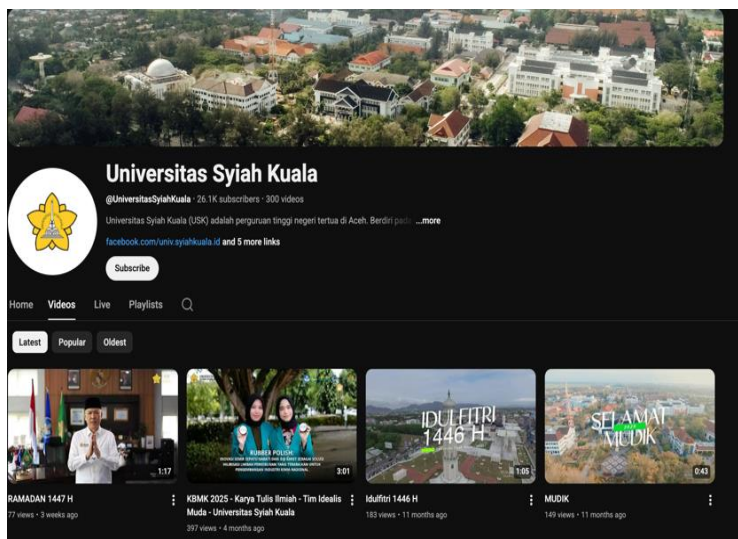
Universitas Syiah Kuala

@UniversitasSyiahKuala · 26.1K subscribers · 300 videos

Universitas Syiah Kuala (USK) adalah perguruan tinggi negeri tertua di Aceh. Berdiri pada ...more

facebook.com/univ.syiahkuala.id and 5 more links

Subscribe

Home Videos Live Playlists

Latest Popular Oldest

1:17
RAMADAN 1447 H
77 views · 3 weeks ago

RUBBER POLISH
3:01
KBMK 2025 - Karya Tulis Ilmiah - Tim Idealis Muda - Universitas Syiah Kuala
397 views · 4 months ago

IDULFITRI 1446 H
1:05
Idulfitri 1446 H
183 views · 11 months ago

SELAMAT MUDIK
0:43
MUDIK
149 views · 11 months ago